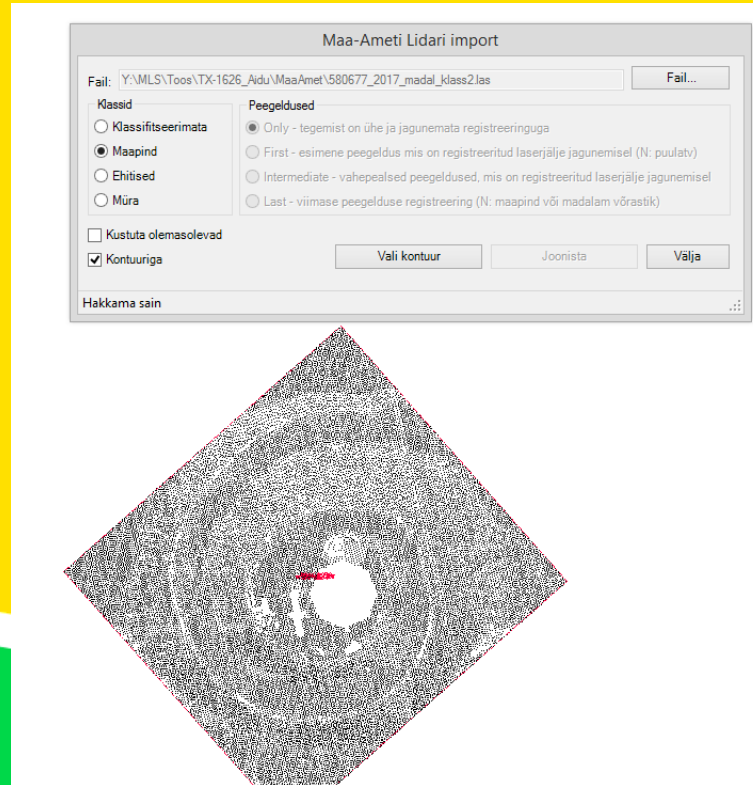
Maa-Ameti Lidari import

Fail: Y:\MLS\Toos\TX-1626_Aidu\MaaAmet\580677_2017_madal_klass2.las

Fail...

Klassid

Klassifitseerimata

Maapind

Ehitised

Müra

Peegeldused

Only - tegemist on ühe ja jagunemata registreeringuga

First - esimene peegeldus mis on registreeritud laserjälje jagunemisel (N: puulatv)

Intermediate - vahepealsed peegeldused, mis on registreeritud laserjälje jagunemisel

Last - viimase peegelduse registreering (N: maapind või madalam võrastik)

Kustuta olemasolevad

Kontuuriga

Vali kontuur

Joonista

Välja

Hakkama sain